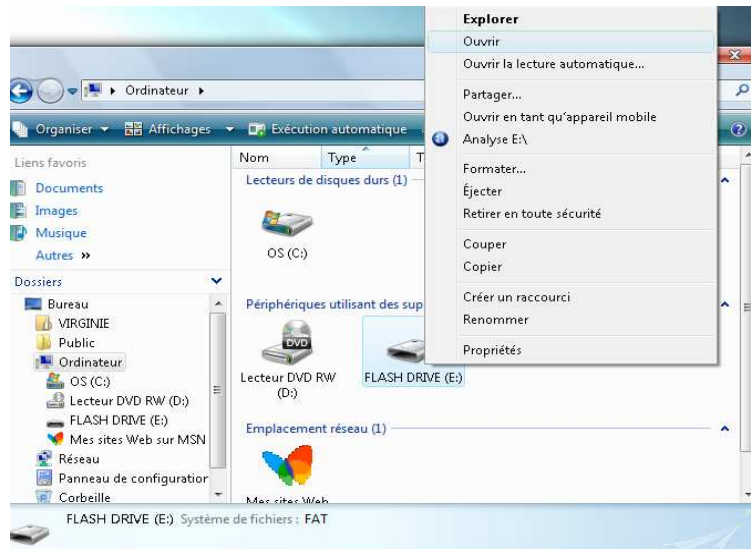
Ordinateur ▸

Organiser ▾ Affichages ▾ Exécution automatique

Liens favoris
Documents
Images
Musique
Autres »

Dossiers
Bureau
VIRGINIE
Public
Ordinateur
OS (C:)
Lecteur DVD RW (D:)
FLASH DRIVE (E:)
Mes sites Web sur MSN
Réseau
Panneau de configuratior
Corbeille

Nom Type T

Lecteurs de disques durs (1)
OS (C:)

Périphériques utilisant des sup
Lecteur DVD RW (D:)
FLASH DRIVE (E:)

Emplacement réseau (1)
Mes sites Web

Explorer
Ouvrir
Ouvrir la lecture automatique...
Partager...
Ouvrir en tant qu'appareil mobile
Analyse E:\
Formater...
Éjecter
Retirer en toute sécurité
Couper
Copier
Créer un raccourci
Renommer
Propriétés

FLASH DRIVE (E:) Système de fichiers : FAT